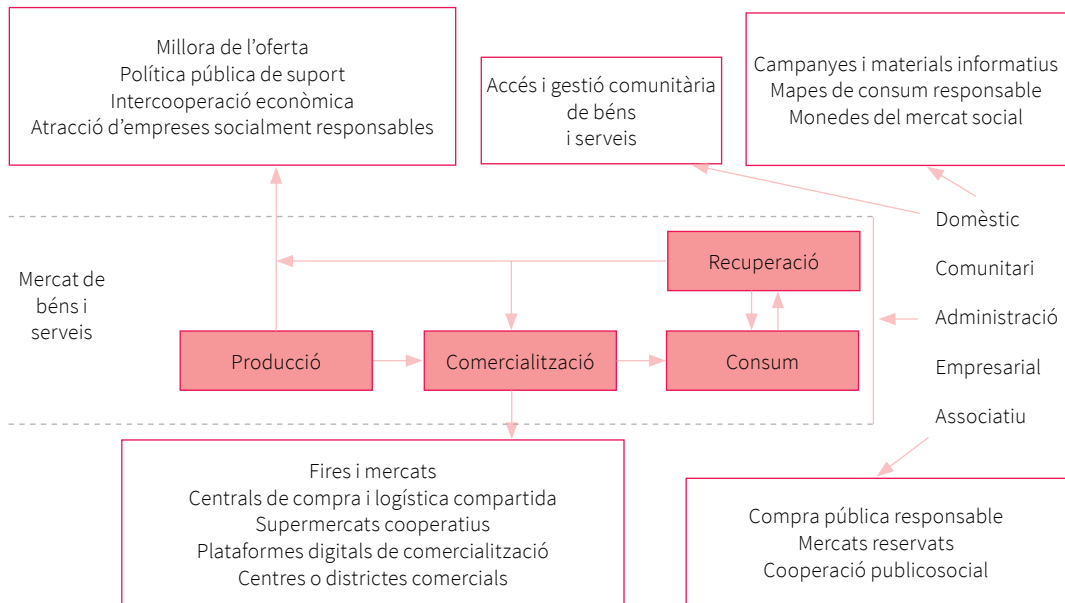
Millora de l’oferta
Política pública de suport
Intercooperació econòmica
Atracció d’empreses socialment responsables

Accés i gestió comunitària de béns i serveis

Campanyes i materials informatius
Mapes de consum responsable
Monedes del mercat social

Mercat de béns i serveis

Recuperació

Producció

Comercialització

Consum

Domèstic

Comunitari

Administració

Empresarial

Associatiu

Fires i mercats
Centrals de compra i logística compartida
Supermercats cooperatius
Plataformes digitals de comercialització
Centres o districtes comercials

Compra pública responsable
Mercats reservats
Cooperació publicosocial